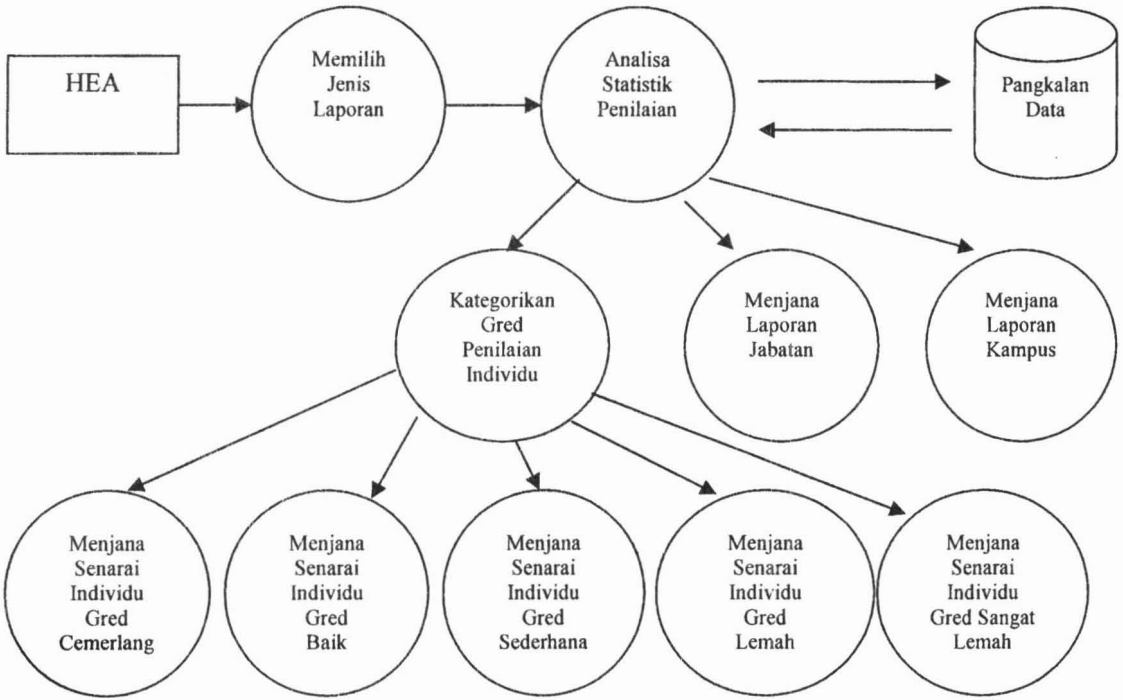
HEA

Memilih Jenis Laporan

Analisa Statistik Penilaian

Pangkalan Data

Kategorikan Gred Penilaian Individu

Menjana Laporan Jabatan

Menjana Laporan Kampus

Menjana Senarai Individu Gred Cemerlang

Menjana Senarai Individu Gred Baik

Menjana Senarai Individu Gred Sederhana

Menjana Senarai Individu Gred Lemah

Menjana Senarai Individu Gred Sangat Lemah